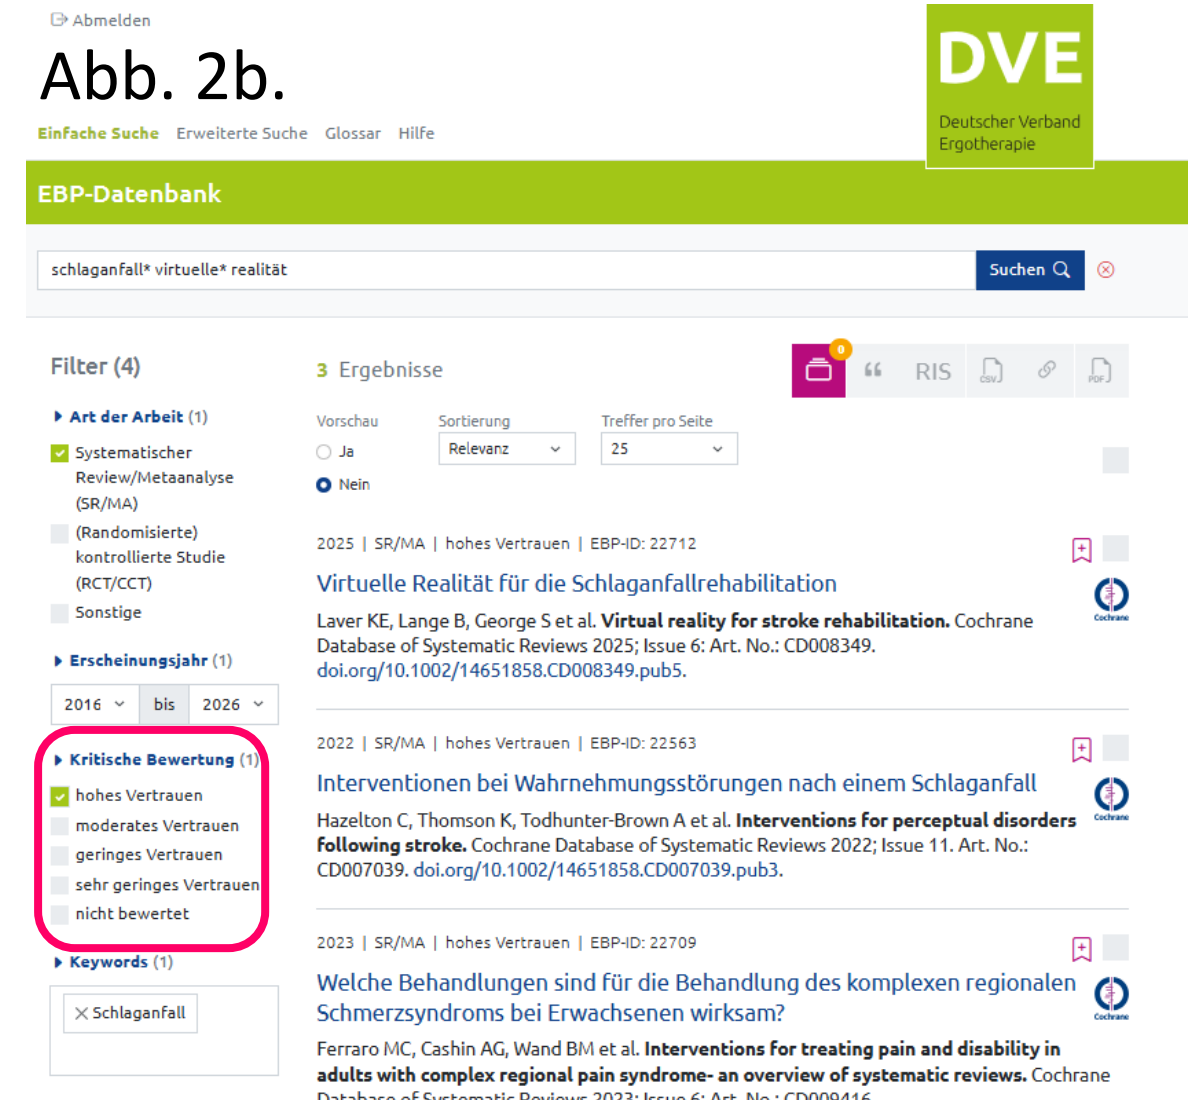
Abmelden

Abb. 2b.

Einfache Suche Erweiterte Suche Glossar Hilfe

DVE
Deutscher Verband Ergotherapie

EBP-Datenbank

schlaganfall* virtuelle* realität

Suchen

Filter (4)

Art der Arbeit (1)

Systematischer Review/Metaanalyse (SR/MA)

(Randomisierte) kontrollierte Studie (RCT/CCT)

Sonstige

Erscheinungsjahr (1)

2016 bis 2026

Kritische Bewertung (1)

hohes Vertrauen

moderates Vertrauen

geringes Vertrauen

sehr geringes Vertrauen

nicht bewertet

Keywords (1)

Schlaganfall

3 Ergebnisse

0

RIS

CSV

PDF

Vorschau

Ja

Nein

Sortierung

Relevanz

Treffer pro Seite

25

2025 | SR/MA | hohes Vertrauen | EBP-ID: 22712

Virtuelle Realität für die Schlaganfallrehabilitation

Laver KE, Lange B, George S et al. **Virtual reality for stroke rehabilitation.** Cochrane Database of Systematic Reviews 2025; Issue 6: Art. No.: CD008349. doi.org/10.1002/14651858.CD008349.pub5.

Cochrane

2022 | SR/MA | hohes Vertrauen | EBP-ID: 22563

Interventionen bei Wahrnehmungsstörungen nach einem Schlaganfall

Hazelton C, Thomson K, Todhunter-Brown A et al. **Interventions for perceptual disorders following stroke.** Cochrane Database of Systematic Reviews 2022; Issue 11. Art. No.: CD007039. doi.org/10.1002/14651858.CD007039.pub3.

Cochrane

2023 | SR/MA | hohes Vertrauen | EBP-ID: 22709

Welche Behandlungen sind für die Behandlung des komplexen regionalen Schmerzsyndroms bei Erwachsenen wirksam?

Ferraro MC, Cashin AG, Wand BM et al. **Interventions for treating pain and disability in adults with complex regional pain syndrome- an overview of systematic reviews.** Cochrane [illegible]

Cochrane